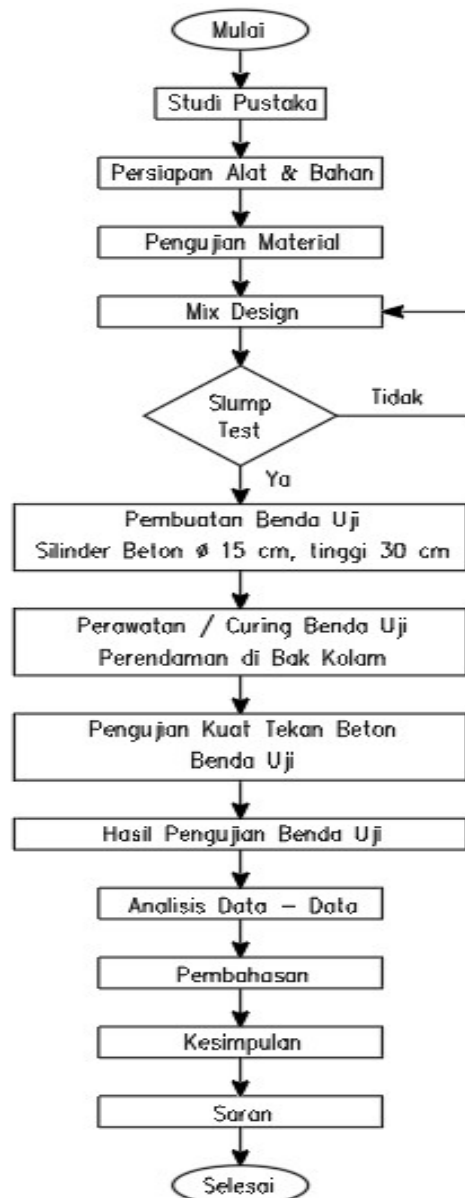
Mulai

Studi Pustaka

Persiapan Alat & Bahan

Pengujian Material

Mix Design

Slump Test

Tidak

Ya

Pembuatan Benda Uji
Silinder Beton ø 15 cm, tinggi 30 cm

Perawatan / Curing Benda Uji
Perendaman di Bak Kolam

Pengujian Kuat Tekan Beton
Benda Uji

Hasil Pengujian Benda Uji

Analisis Data – Data

Pembahasan

Kesimpulan

Saran

Selesai